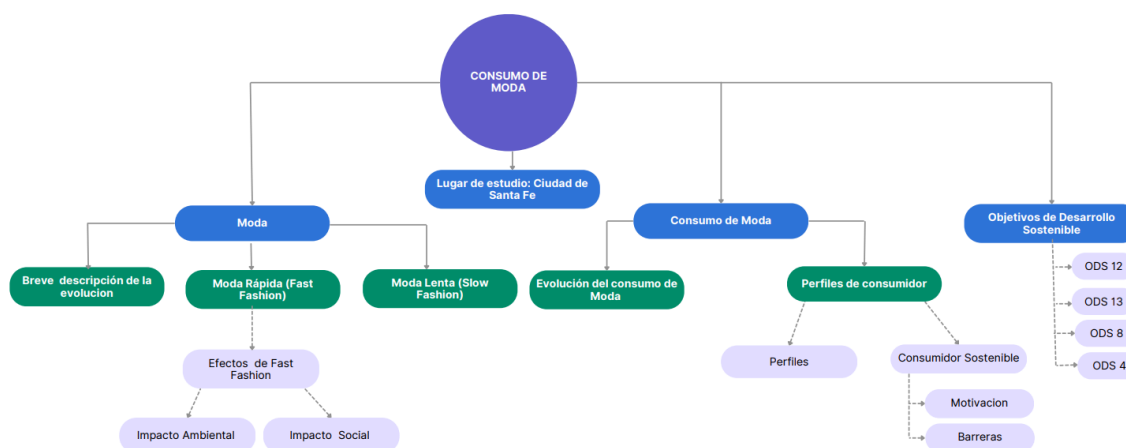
CONSUMO DE MODA

Lugar de estudio: Ciudad de Santa Fe

Moda

Breve descripción de la evolucion

Moda Rápida (Fast Fashion)

Efectos de Fast Fashion

Impacto Ambiental

Impacto Social

Moda Lenta (Slow Fashion)

Consumo de Moda

Evolución del consumo de Moda

Perfiles de consumidor

Perfiles

Consumidor Sostenible

Motivacion

Barreras

Objetivos de Desarrollo Sostenible

ODS 12

ODS 13

ODS 8

ODS 4